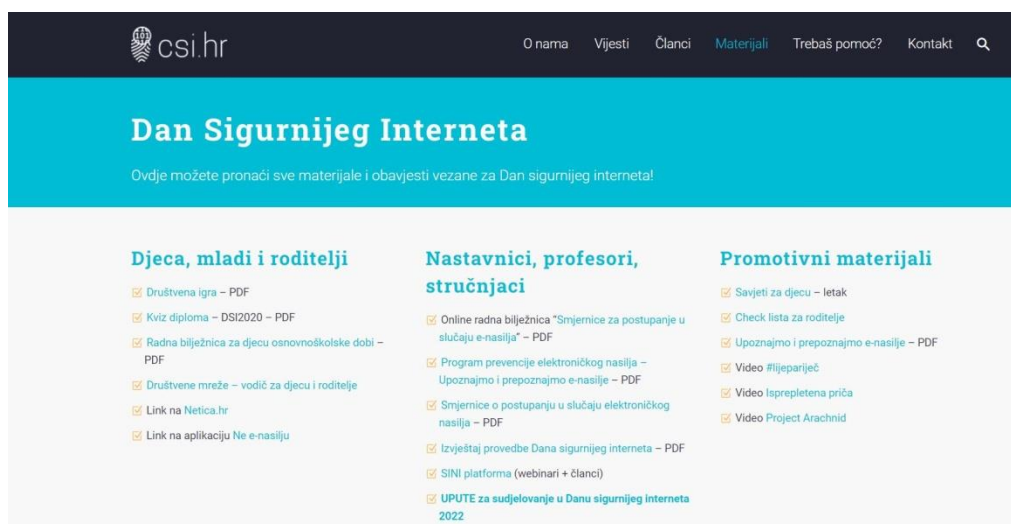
csi.hr

O nama Vijesti Članci Materijali Trebaš pomoć? Kontakt

Dan Sigurnijeg Interneta

Ovdje možete pronaći sve materijale i obavjesti vezane za Dan sigurnijeg interneta!

Djeca, mladi i roditelji

Društvena igra – PDF

Kviz diploma – DSI2020 – PDF

Radna bilježnica za djecu osnovnoškolske dobi – PDF

Društvene mreže – vodič za djecu i roditelje

Link na Netica.hr

Link na aplikaciju Ne e-nasilju

Nastavnici, profesori, stručnjaci

Online radna bilježnica "Smjernice za postupanje u slučaju e-nasilja" – PDF

Program prevencije elektroničkog nasilja – Upoznajmo i prepoznajmo e-nasilje – PDF

Smjernice o postupanju u slučaju elektroničkog nasilja – PDF

Izvještaj provedbe Dana sigurnijeg interneta – PDF

SINI platforma (webinari + članci)

UPUTE za sudjelovanje u Danu sigurnijeg interneta 2022

Promotivni materijali

Savjeti za djecu – letak

Check lista za roditelje

Upoznajmo i prepoznajmo e-nasilje – PDF

Video #lijepariječ

Video Isprepletena priča

Video Project Arachnid